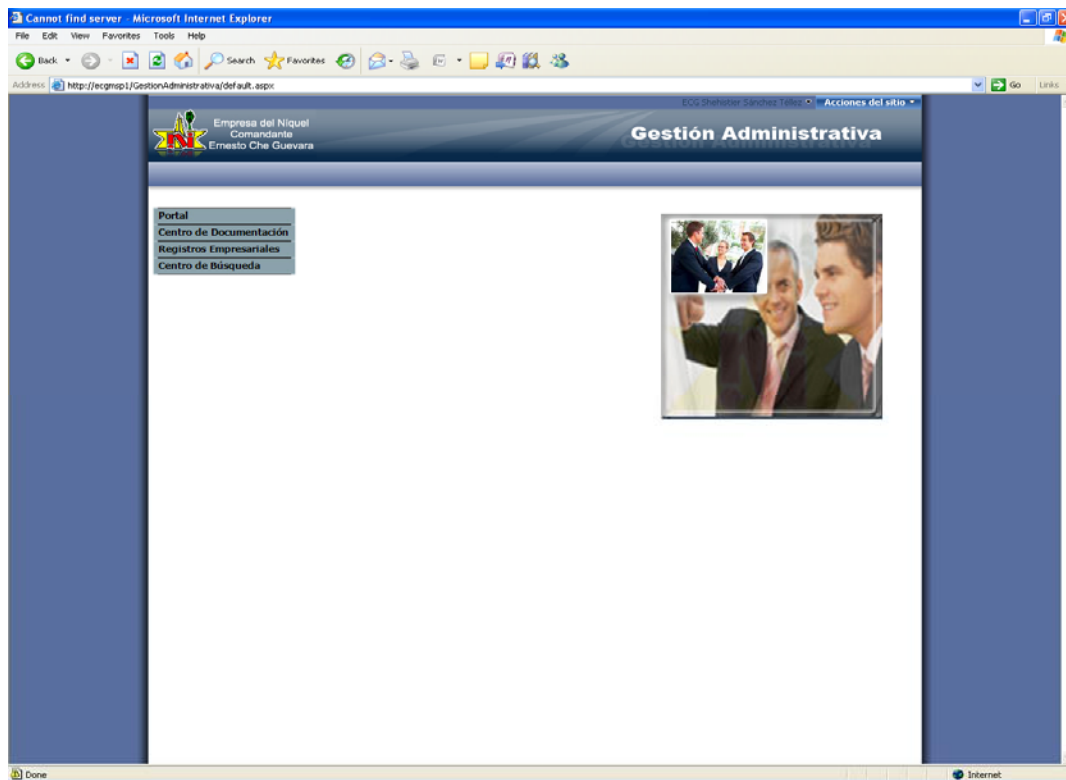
Cannot find server - Microsoft Internet Explorer

File Edit View Favorites Tools Help

Back Search Favorites

Address http://ecgmsp1/GestionAdministrativa/default.aspx Go Links

ECG Shehister Sánchez Téllez Acciones del sitio

Empresa del Niquel
Comandante
Ernesto Che Guevara

Gestión Administrativa

Portal
Centro de Documentación
Registros Empresariales
Centro de Búsqueda

Done Internet